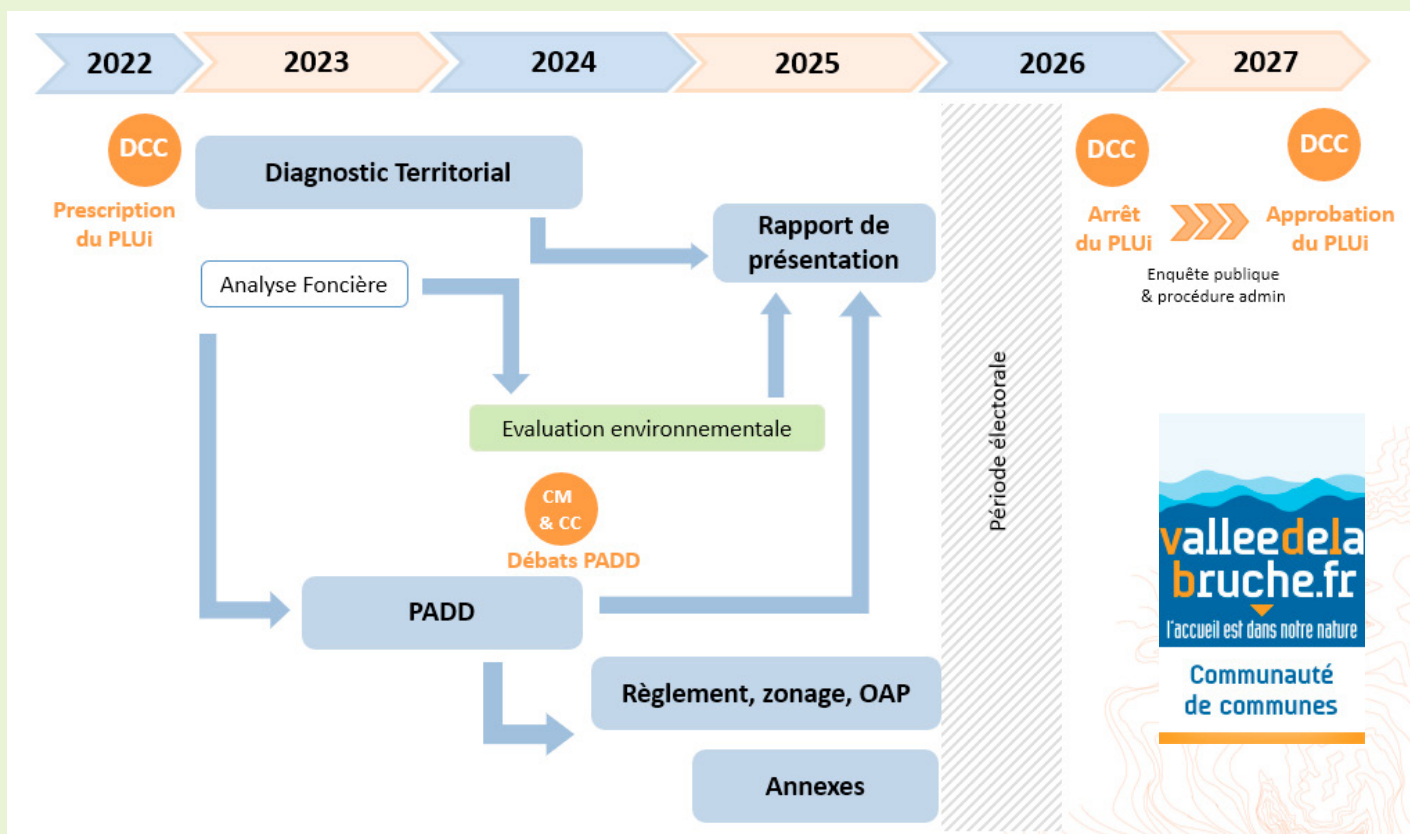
2022 2023 2024 2025 2026 2027

DCC
Prescription du PLUi

Diagnostic Territorial

Rapport de présentation

Analyse Foncière

Evaluation environnementale

CM & CC
Débats PADD

PADD

Règlement, zonage, OAP

Annexes

Période électorale

DCC
Arrêt du PLUi

DCC
Approbation du PLUi

Enquête publique & procédure admin

valleedelabruche.fr
l'accueil est dans notre nature
Communauté de communes